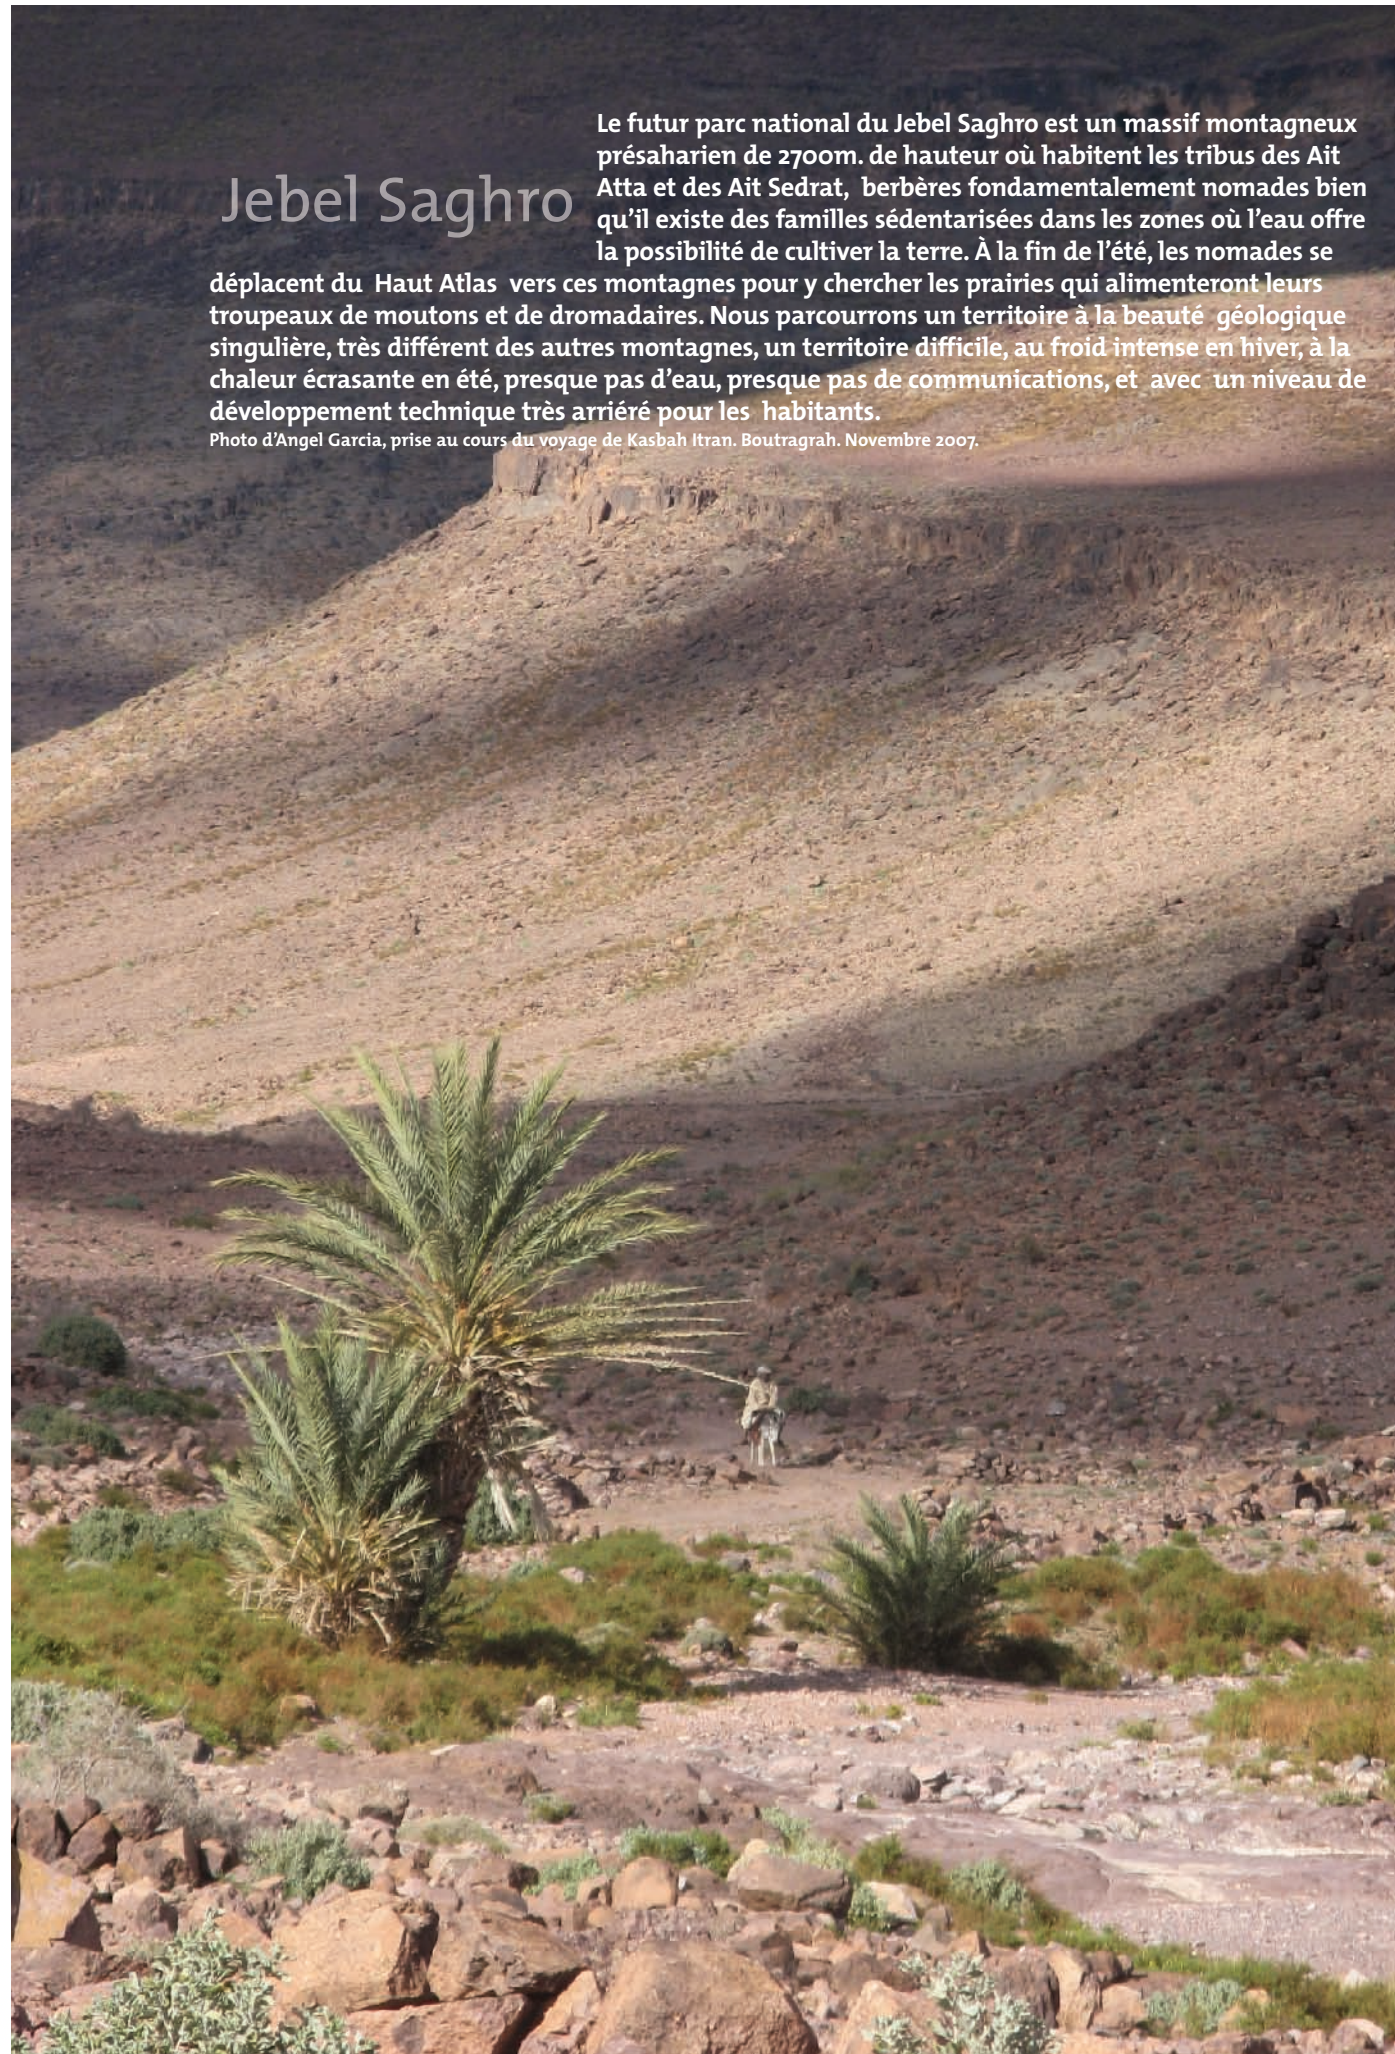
Jebel Saghro

Le futur parc national du Jebel Saghro est un massif montagneux présaharien de 2700m. de hauteur où habitent les tribus des Ait Atta et des Ait Sedrat, berbères fondamentalement nomades bien qu'il existe des familles sédentarisées dans les zones où l'eau offre la possibilité de cultiver la terre. À la fin de l'été, les nomades se déplacent du Haut Atlas vers ces montagnes pour y chercher les prairies qui alimenteront leurs troupeaux de moutons et de dromadaires. Nous parcourrons un territoire à la beauté géologique singulière, très différent des autres montagnes, un territoire difficile, au froid intense en hiver, à la chaleur écrasante en été, presque pas d'eau, presque pas de communications, et avec un niveau de développement technique très arriéré pour les habitants.
Photo d'Angel Garcia, prise au cours du voyage de Kasbah Itran. Boutragrah. Novembre 2007.